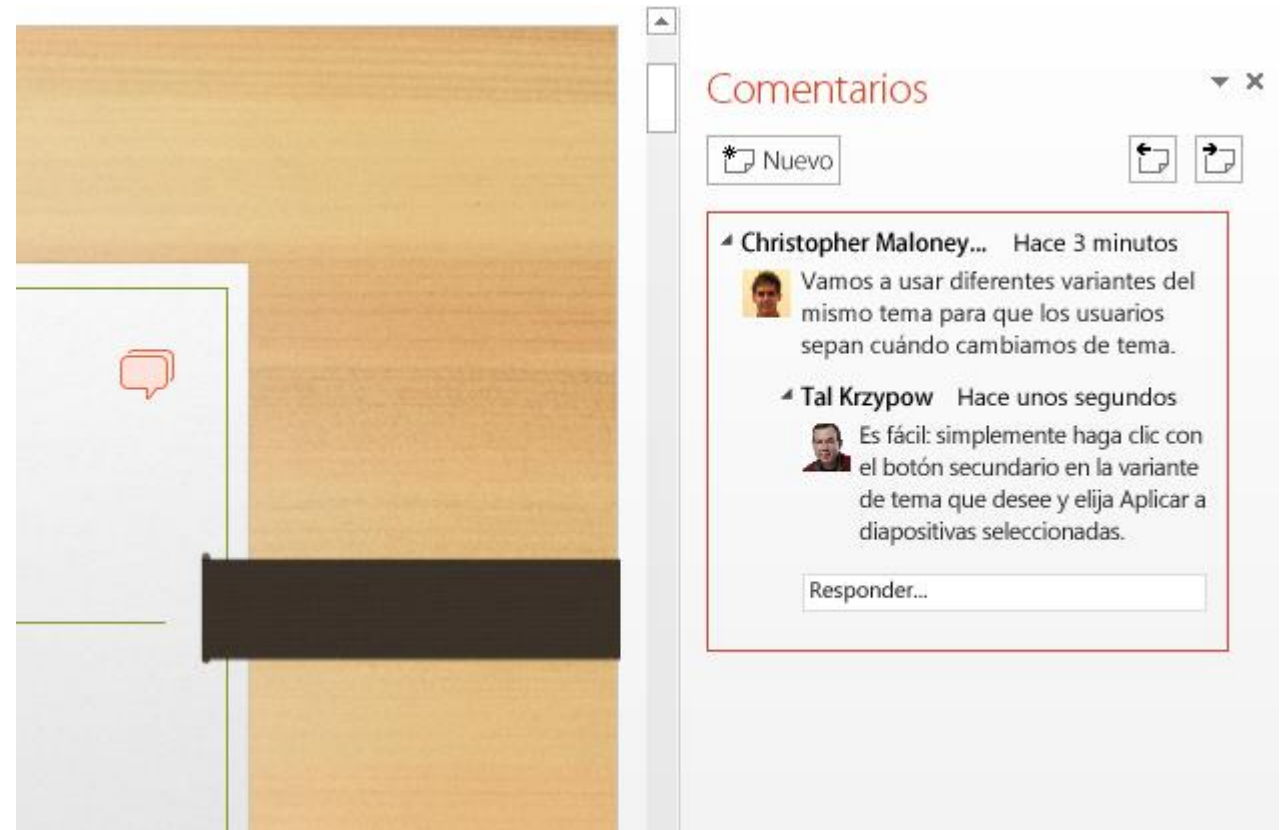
Comentarios

Nuevo

Christopher Maloney... Hace 3 minutos
Vamos a usar diferentes variantes del mismo tema para que los usuarios sepan cuándo cambiamos de tema.

Tal Krzypow Hace unos segundos
Es fácil: simplemente haga clic con el botón secundario en la variante de tema que desee y elija Aplicar a diapositivas seleccionadas.

Responder...